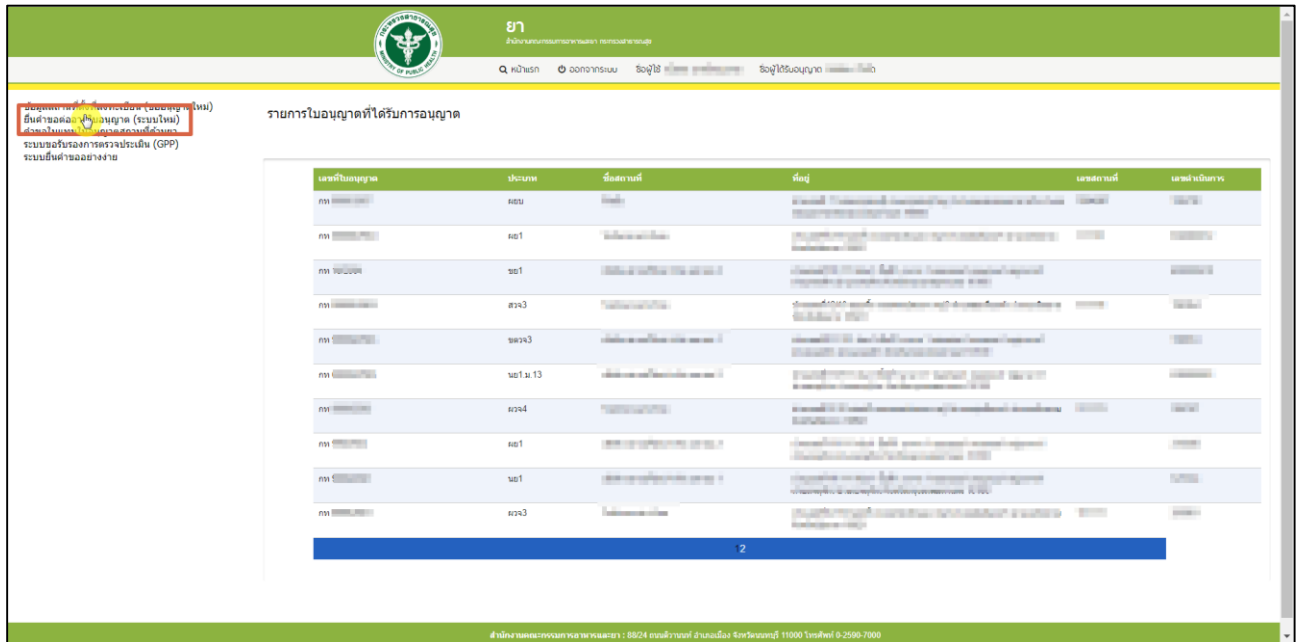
ยา
สำนักงานคณะกรรมการอาหารและยา กระทรวงสาธารณสุข

หน้าแรก ออกจากระบบ ชื่อผู้ใช้ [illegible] ชื่อผู้ได้รับอนุญาต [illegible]

ข้อมูลสถานที่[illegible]ทะเบียน (ข้อมูลญาตใหม่)
ยื่นคำขอต่อ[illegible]อนุญาต (ระบบใหม่)
คำขอใบแทน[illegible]ญาตสถานที่ด้านยา
ระบบขอรับรองการตรวจประเมิน (GPP)
ระบบยื่นคำขออย่างง่าย

รายการใบอนุญาตที่ได้รับการอนุญาต

| เลขที่ใบอนุญาต | ประเภท | ชื่อสถานที่ | ที่อยู่ | เลขสถานที่ | เลขดำเนินการ |
|---|---|---|---|---|---|
| กท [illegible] | ผยบ | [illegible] | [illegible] | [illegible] | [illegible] |
| กท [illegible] | ผย1 | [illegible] | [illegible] | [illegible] | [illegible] |
| กท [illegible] | ขย1 | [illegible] | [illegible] | | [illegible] |
| กท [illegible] | สวจ3 | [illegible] | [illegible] | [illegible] | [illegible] |
| กท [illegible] | ขตจ3 | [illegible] | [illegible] | | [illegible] |
| กท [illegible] | นย1.ม.13 | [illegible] | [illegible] | | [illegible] |
| กท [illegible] | ผวจ4 | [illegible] | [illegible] | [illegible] | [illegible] |
| กท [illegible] | ผย1 | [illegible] | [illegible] | | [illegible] |
| กท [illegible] | นย1 | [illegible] | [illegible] | | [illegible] |
| กท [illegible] | ผวจ3 | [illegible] | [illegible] | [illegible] | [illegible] |

1 2

สำนักงานคณะกรรมการอาหารและยา : 88/24 ถนนติวานนท์ อำเภอเมือง จังหวัดนนทบุรี 11000 โทรศัพท์ 0-2590-7000